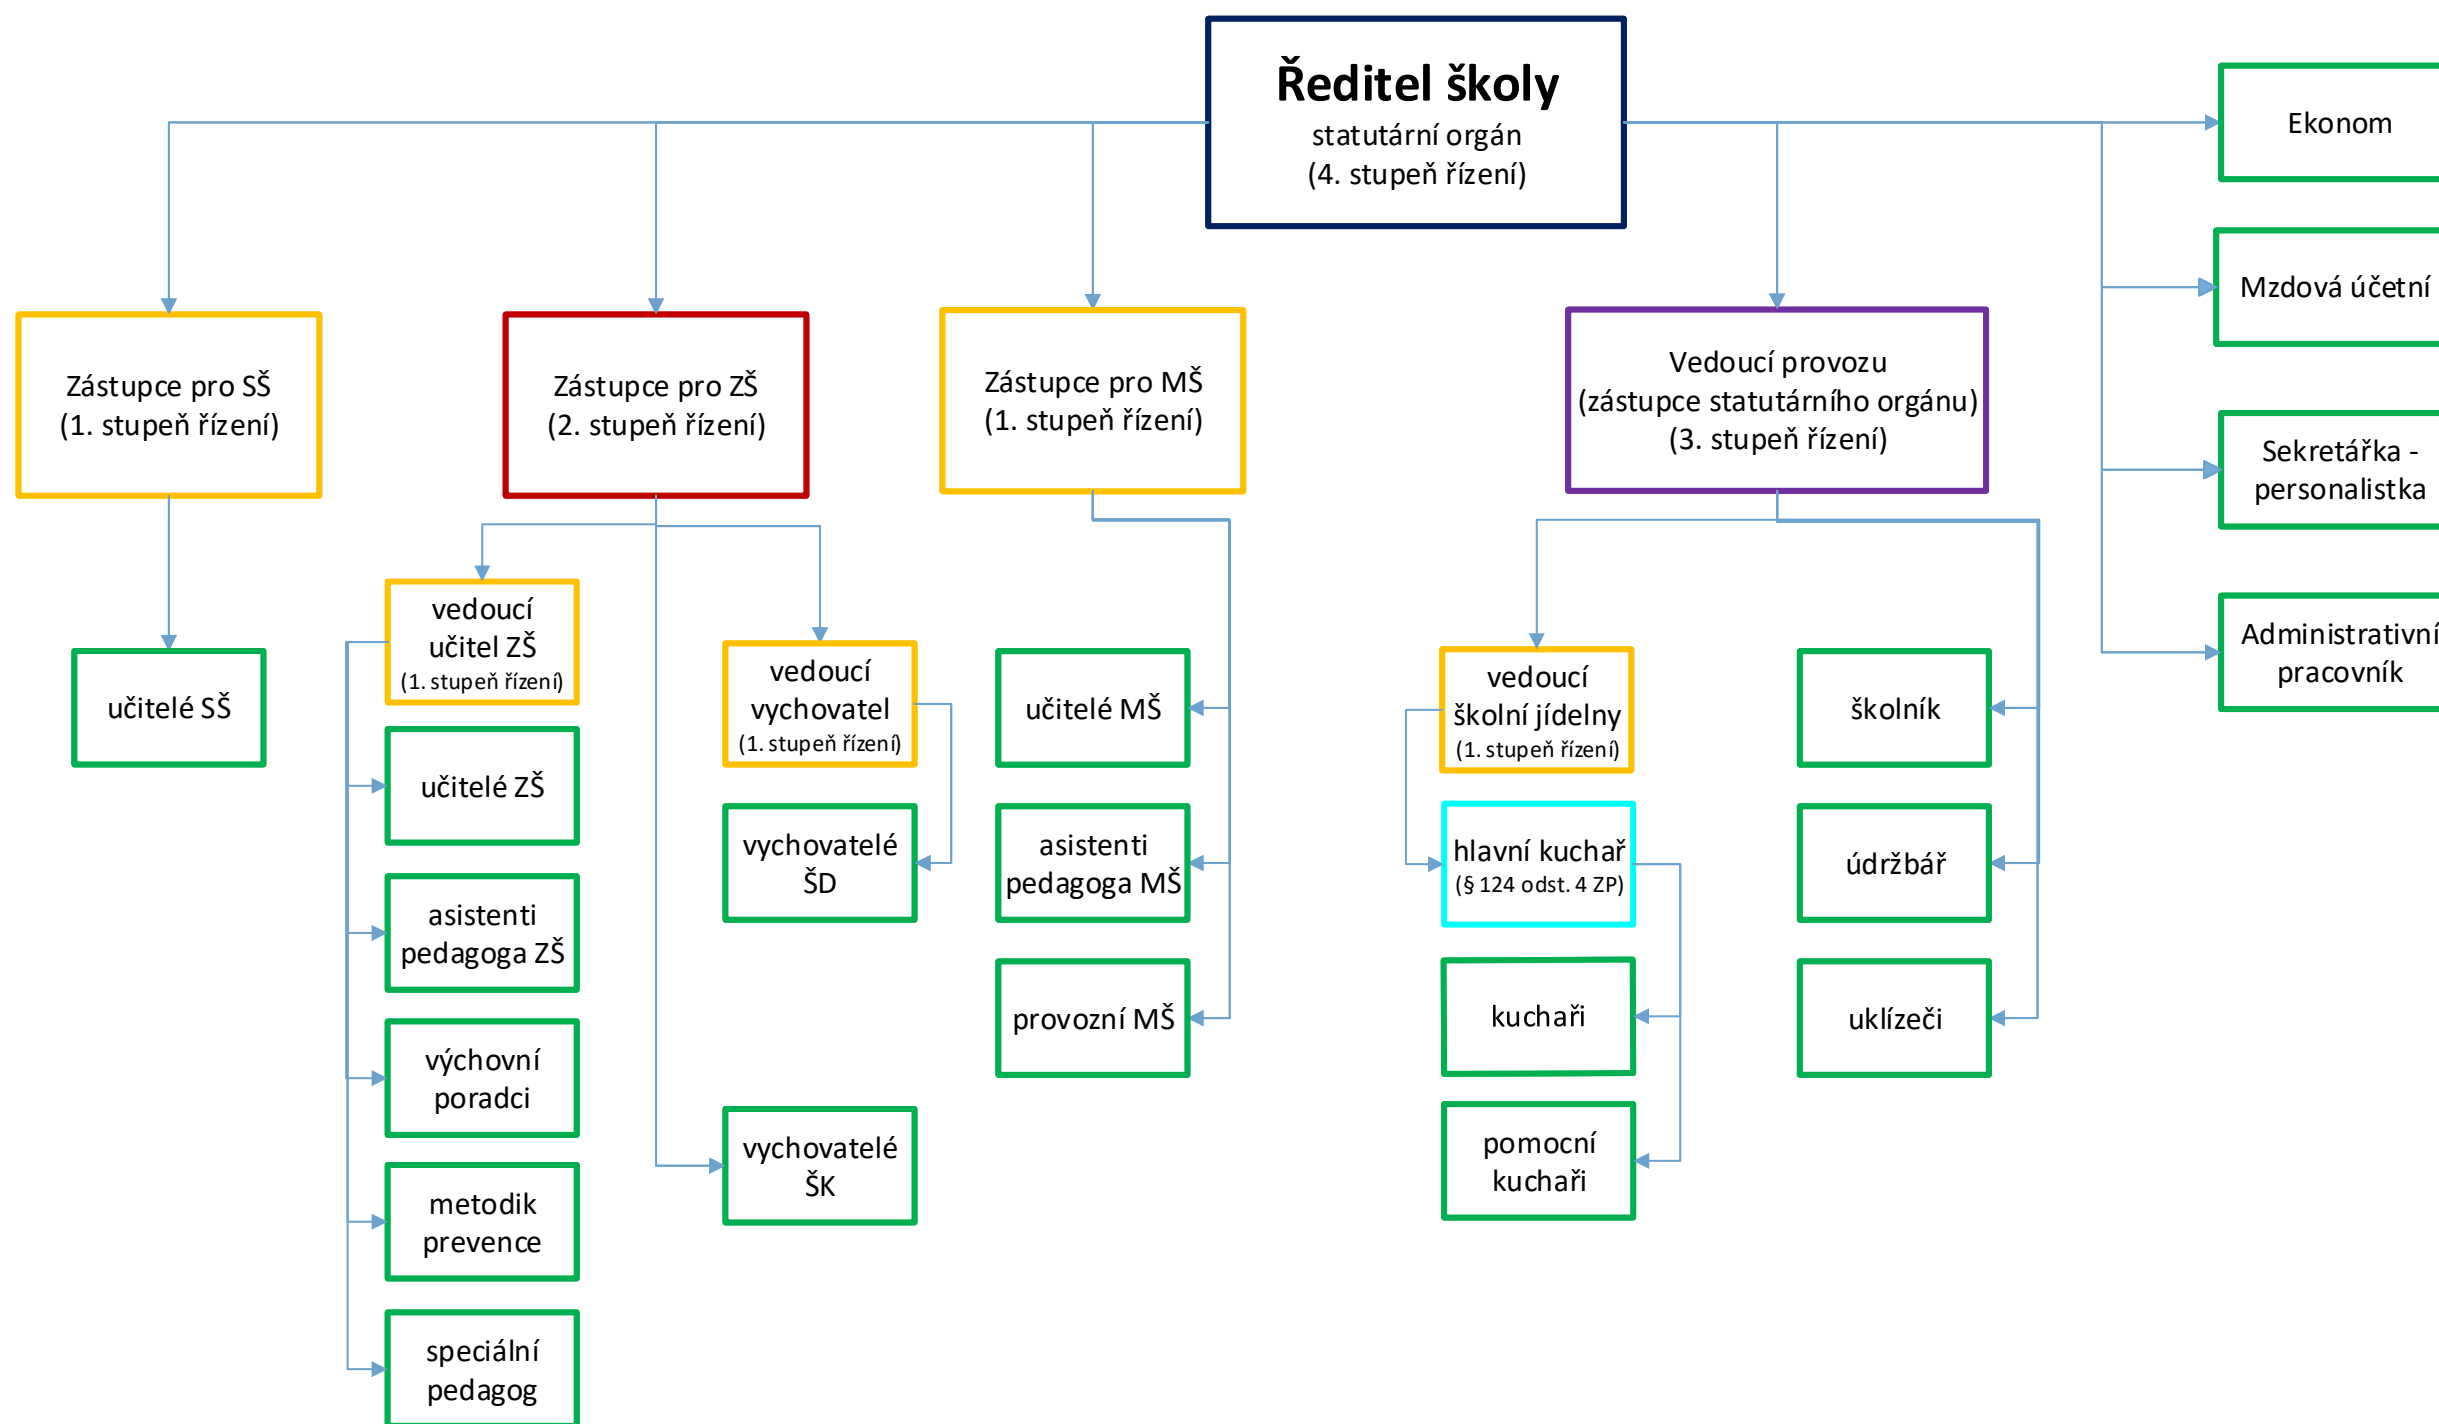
Ředitel školy
statutární orgán
(4. stupeň řízení)

Ekonom

Mzdová účetní

Sekretářka - personalistka

Administrativní pracovník

Zástupce pro SŠ
(1. stupeň řízení)

Zástupce pro ZŠ
(2. stupeň řízení)

Zástupce pro MŠ
(1. stupeň řízení)

Vedoucí provozu
(zástupce statutárního orgánu)
(3. stupeň řízení)

učitelé SŠ

vedoucí učitel ZŠ
(1. stupeň řízení)

učitelé ZŠ

asistenti pedagoga ZŠ

výchovní poradci

metodik prevence

speciální pedagog

vedoucí vychovatel
(1. stupeň řízení)

vychovatelé ŠD

vychovatelé ŠK

učitelé MŠ

asistenti pedagoga MŠ

provozní MŠ

vedoucí školní jídelny
(1. stupeň řízení)

hlavní kuchař
(§ 124 odst. 4 ZP)

kuchaři

pomocní kuchaři

školník

údržbář

uklízeči